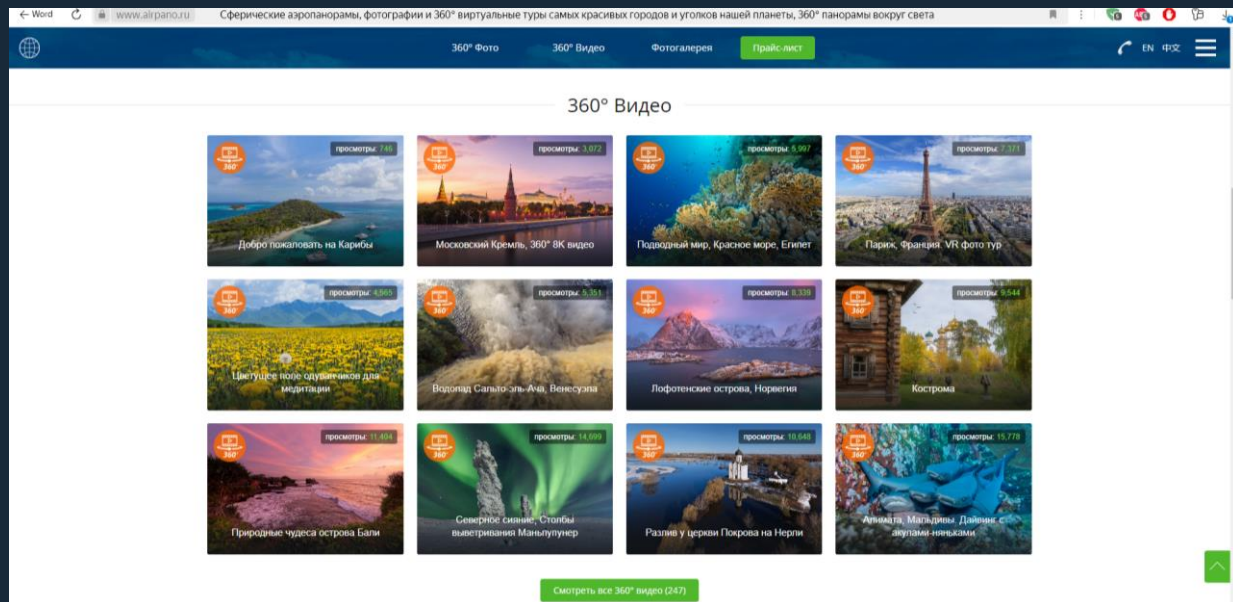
← Word www.airpano.ru Сферические аэропанорамы, фотографии и 360° виртуальные туры самых красивых городов и уголков нашей планеты, 360° панорамы вокруг света

360° Фото 360° Видео Фотогалерея Прайс-лист EN 中文

360° Видео

360 просмотры: 746 Добро пожаловать на Карибы

360 просмотры: 3,072 Московский Кремль, 360° 8К видео

360 просмотры: 5,997 Подводный мир, Красное море, Египет

360 просмотры: 7,371 Париж, Франция. VR фото тур

360 просмотры: 4,565 Цветущее поле одуванчиков для медитации

360 просмотры: 5,351 Водопад Сальто-эль-Ача, Венесуэла

360 просмотры: 8,339 Лофотенские острова, Норвегия

360 просмотры: 9,544 Кострома

360 просмотры: 11,404 Природные чудеса острова Бали

360 просмотры: 14,699 Северное сияние. Столбы выветривания Маньпупунер

360 просмотры: 10,648 Разлив у церкви Покрова на Нерли

360 просмотры: 15,778 Алимата, Мальдивы. Дайвинг с акулами-няньками

Смотреть все 360° видео (247)